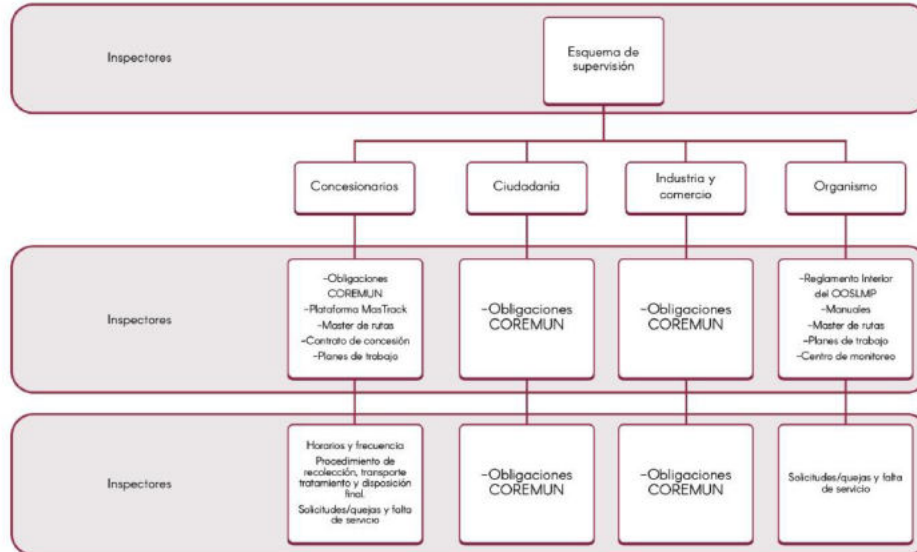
Inspectores

Esquema de supervisión

Concesionarios

Ciudadanía

Industria y comercio

Organismo

Inspectores

-Obligaciones COREMUN
-Plataforma MasTrack
-Master de rutas
-Contrato de concesión
-Planes de trabajo

-Obligaciones COREMUN

-Obligaciones COREMUN

-Reglamento Interior del OOSLMP
-Manuales
-Master de rutas
-Planes de trabajo
-Centro de monitoreo

Inspectores

Horarios y frecuencia
Procedimiento de recolección, transporte tratamiento y disposición final.
Solicitudes/quejas y falta de servicio

-Obligaciones COREMUN

-Obligaciones COREMUN

Solicitudes/quejas y falta de servicio